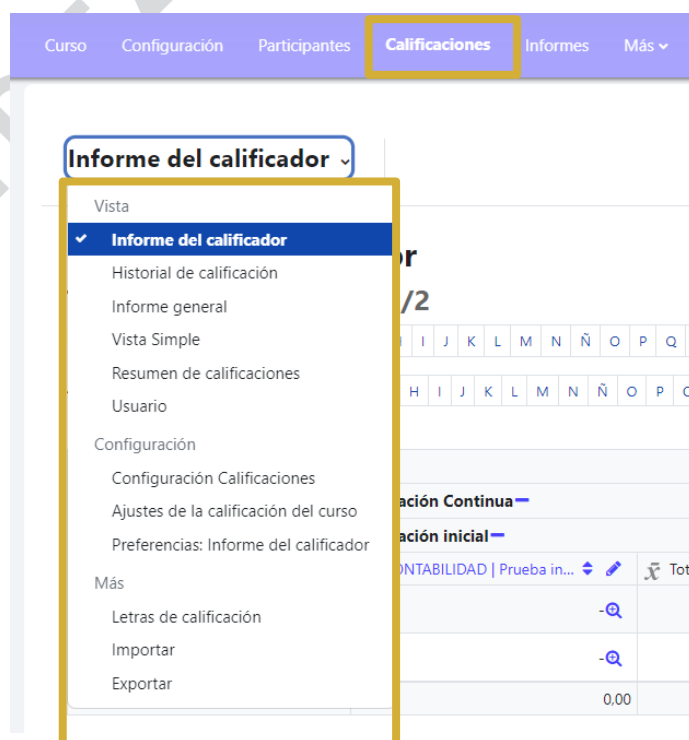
Curso Configuración Participantes Calificaciones Informes Más

Informe del calificador

Vista
Informe del calificador
Historial de calificación
Informe general
Vista Simple
Resumen de calificaciones
Usuario
Configuración
Configuración Calificaciones
Ajustes de la calificación del curso
Preferencias: Informe del calificador
Más
Letras de calificación
Importar
Exportar

or
/2

I J K L M N Ñ O P Q
H I J K L M N Ñ O P

ación Continua
ación inicial
ONTABILIDAD | Prueba in...
$\bar{x}$ Tot
0,00